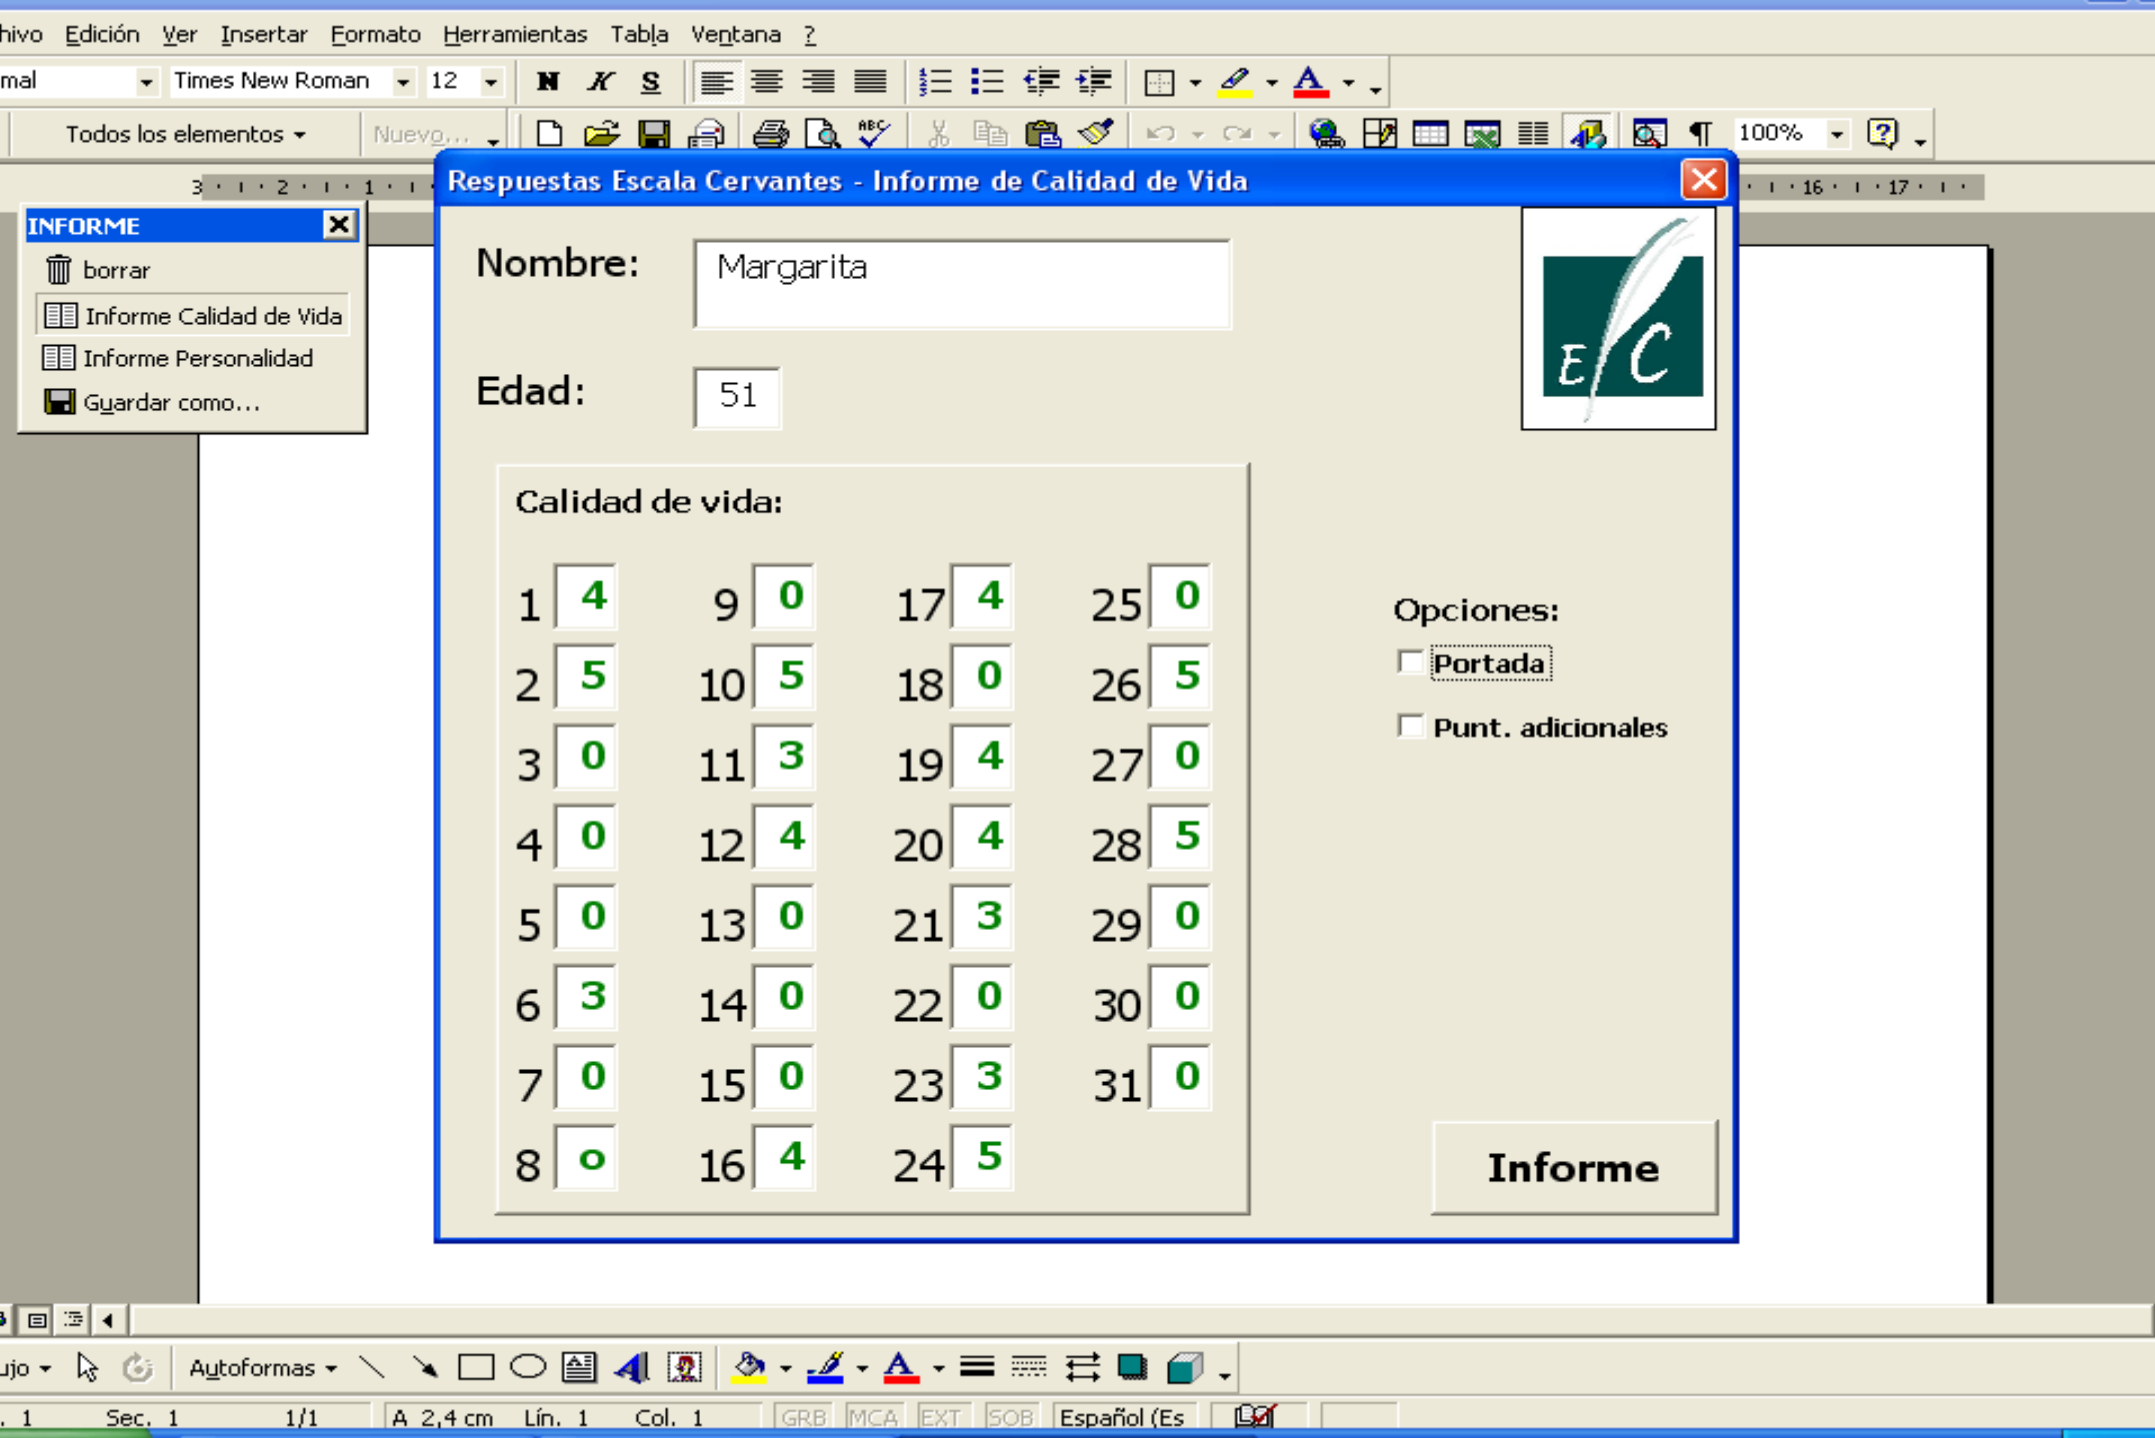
hivo Edición Ver Insertar Formato Herramientas Tabla Ventana ?

mal Times New Roman 12 N K S

Todos los elementos Nuevo... 100%

3 · 2 · 1 · 16 · 17

INFORME
borrar
Informe Calidad de Vida
Informe Personalidad
Guardar como...

Respuestas Escala Cervantes - Informe de Calidad de Vida

Nombre: Margarita

Edad: 51

E C

Calidad de vida:

| | | | | | | | |
|---|---|---|---|---|---|---|---|
| 1 | 4 | 9 | 0 | 17 | 4 | 25 | 0 |
| 2 | 5 | 10 | 5 | 18 | 0 | 26 | 5 |
| 3 | 0 | 11 | 3 | 19 | 4 | 27 | 0 |
| 4 | 0 | 12 | 4 | 20 | 4 | 28 | 5 |
| 5 | 0 | 13 | 0 | 21 | 3 | 29 | 0 |
| 6 | 3 | 14 | 0 | 22 | 0 | 30 | 0 |
| 7 | 0 | 15 | 0 | 23 | 3 | 31 | 0 |
| 8 | o | 16 | 4 | 24 | 5 | | |

Opciones:
Portada
Punt. adicionales

Informe

ujo Autoformas

. 1 Sec. 1 1/1 A 2,4 cm Lín. 1 Col. 1 GRB MCA EXT SOB Español (Es